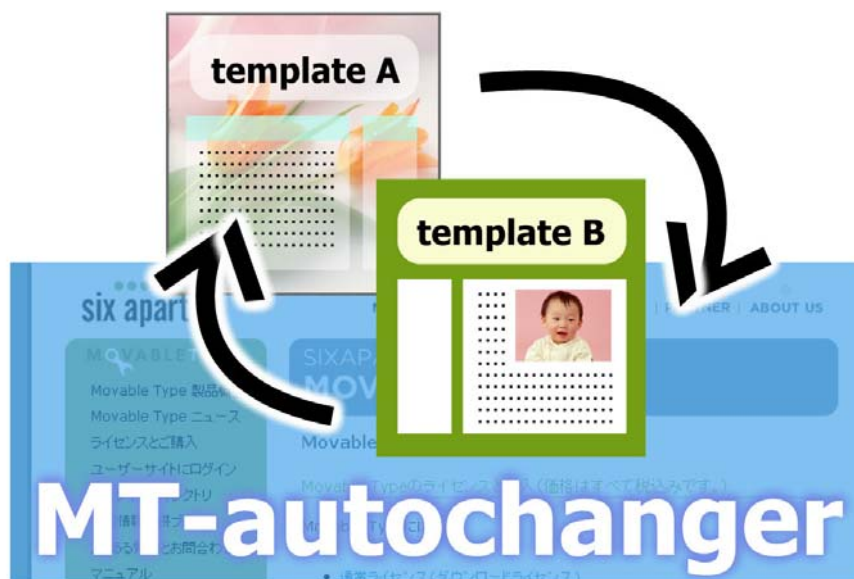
template A

template B

six apart

P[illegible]TNER | ABOUT US

MOVABLET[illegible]

Movable Type 製品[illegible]

Movable Type ニュース

ライセンスとご購入

ユーザーサイトにログイン

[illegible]クトリ

SIXAPA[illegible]

MOV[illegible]

Movable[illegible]

Movable Typeのライセンス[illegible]（価格はすべて税込みです。）

MT-autochanger